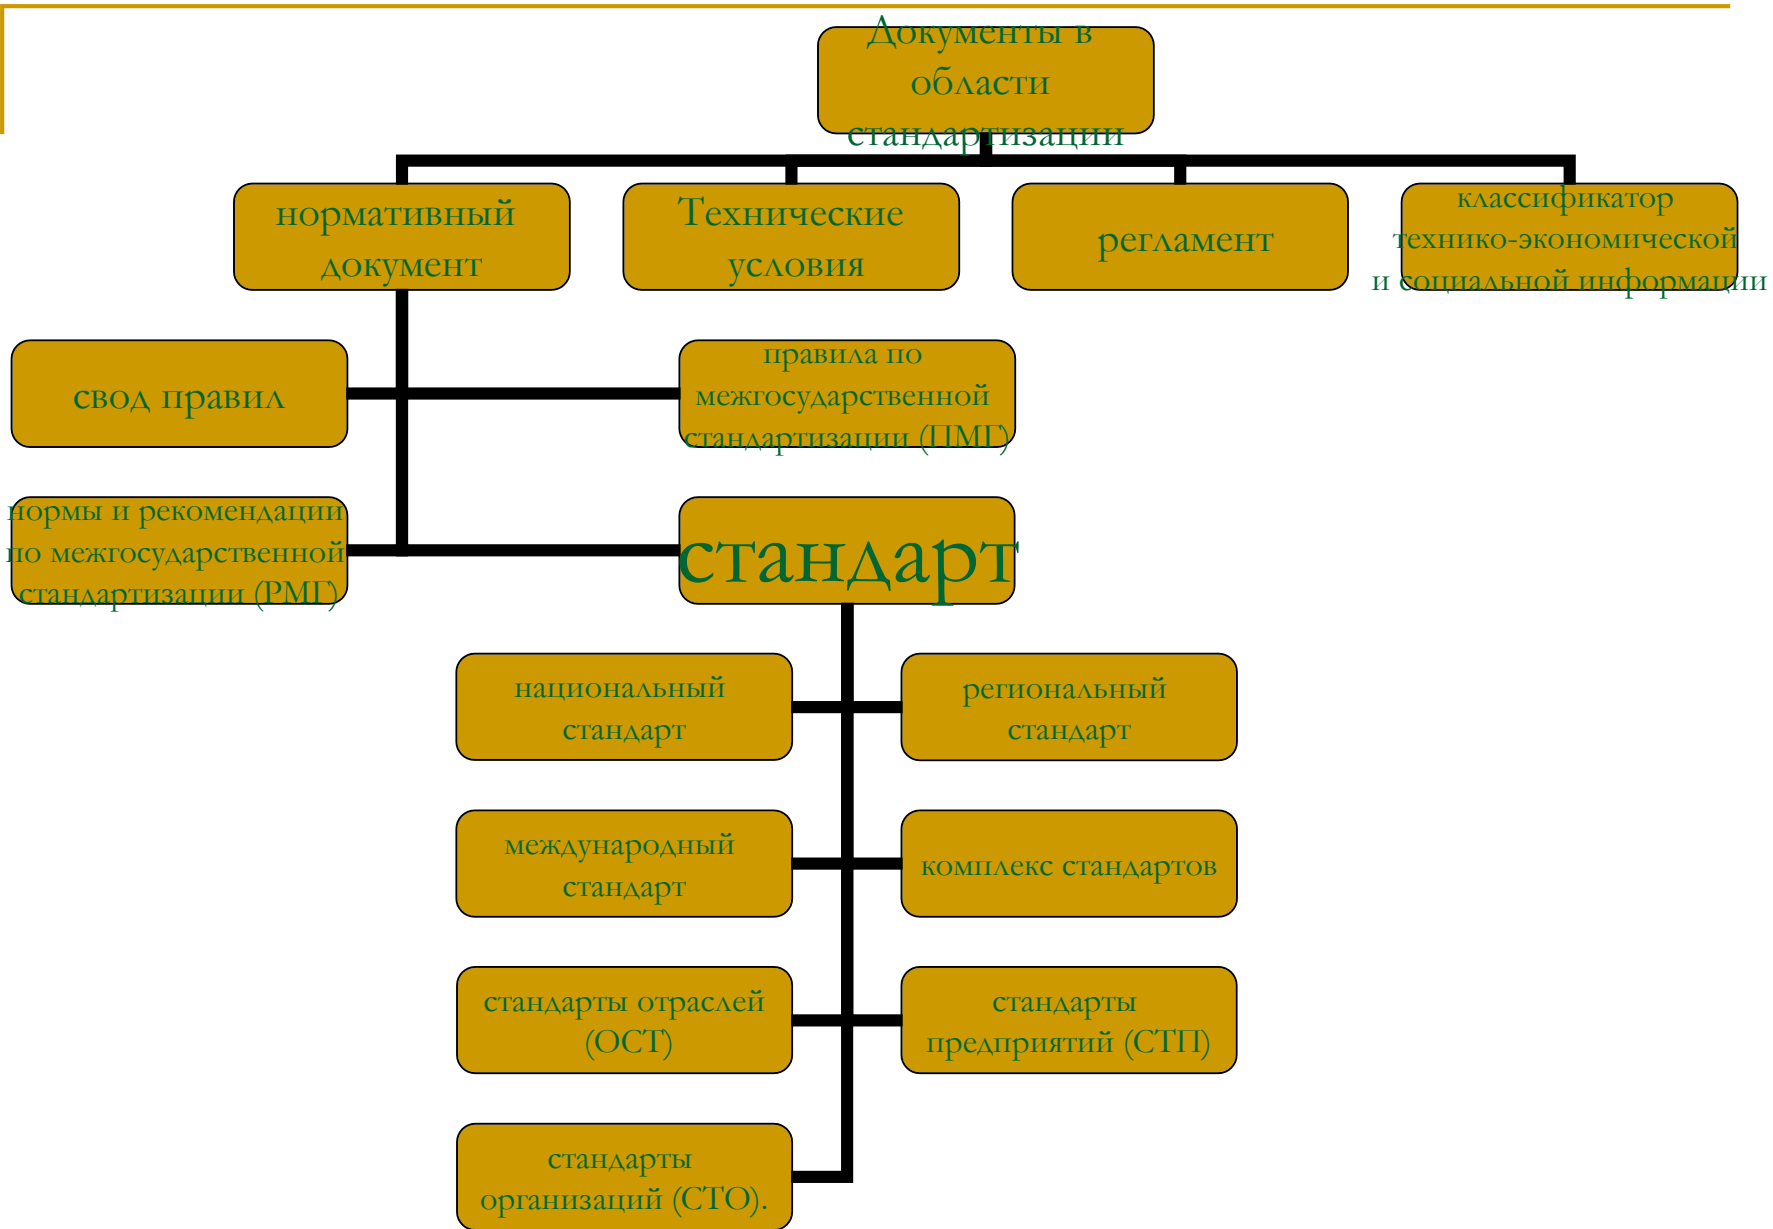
Документы в области стандартизации

нормативный документ

Технические условия

регламент

классификатор технико-экономической и социальной информации

свод правил

правила по межгосударственной стандартизации (ПМГ)

нормы и рекомендации по межгосударственной стандартизации (РМГ)

стандарт

национальный стандарт

региональный стандарт

международный стандарт

комплекс стандартов

стандарты отраслей (ОСТ)

стандарты предприятий (СТП)

стандарты организаций (СТО).